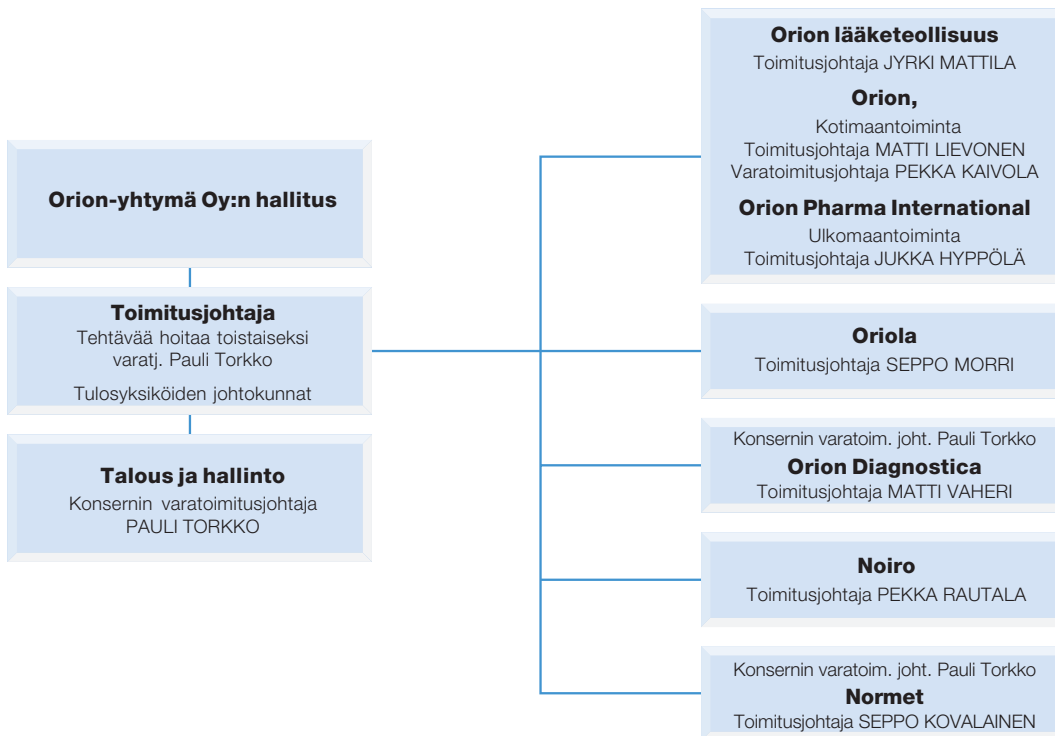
Orion-yhtymä Oy:n hallitus

Toimitusjohtaja
Tehtävää hoitaa toistaiseksi varatj. Pauli Torkko
Tulosyksiköiden johtokunnat

Talous ja hallinto
Konsernin varatoimitusjohtaja PAULI TORKKO

Orion lääketeollisuus
Toimitusjohtaja JYRKI MATTILA
Orion,
Kotimaantoiminta
Toimitusjohtaja MATTI LIEVONEN
Varatoimitusjohtaja PEKKA KAIVOLA
Orion Pharma International
Ulkomaantoiminta
Toimitusjohtaja JUKKA HYPPÖLÄ

Oriola
Toimitusjohtaja SEPPO MORRI

Konsernin varatoim. joht. Pauli Torkko
Orion Diagnostica
Toimitusjohtaja MATTI VAHERI

Noiro
Toimitusjohtaja PEKKA RAUTALA

Konsernin varatoim. joht. Pauli Torkko
Normet
Toimitusjohtaja SEPPO KOVALAINEN